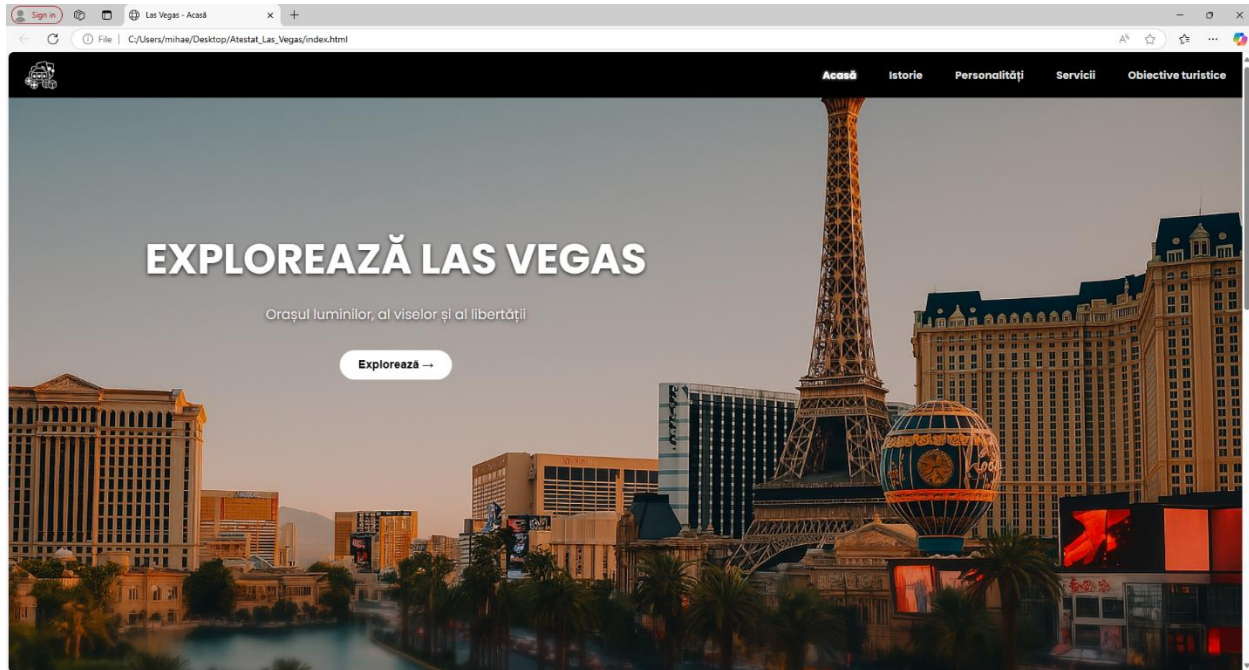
Sign in

Las Vegas - Acasă

File | C:/Users/mihae/Desktop/Atestat_Las_Vegas/index.html

Acasă Istorie Personalități Servicii Obiective turistice

EXPLOREAZĂ LAS VEGAS

Orașul luminilor, al viselor și al libertății

Explorează →